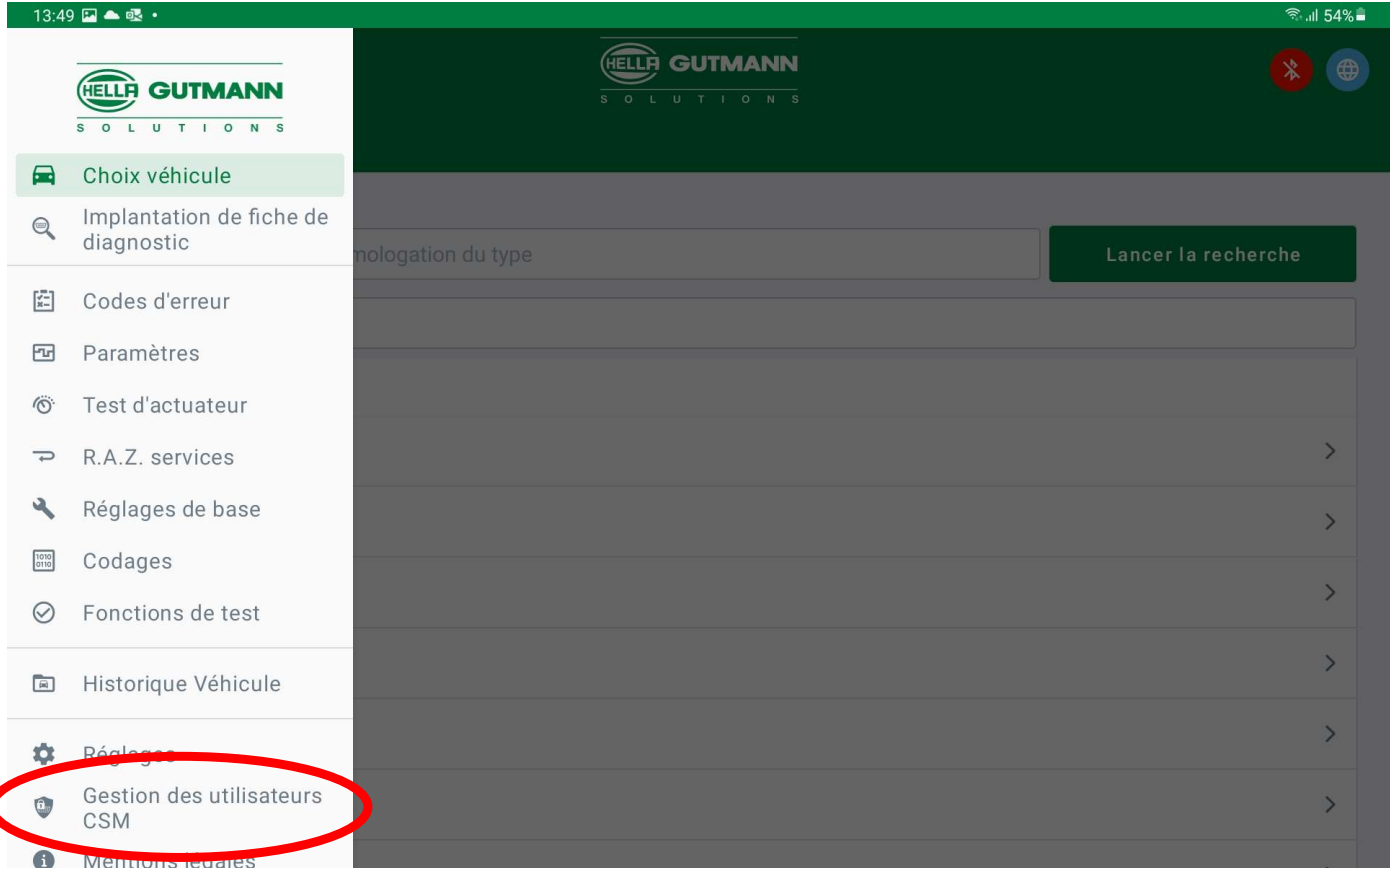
13:49

54%

HELLA GUTMANN
SOLUTIONS

Choix véhicule

Implantation de fiche de diagnostic

Codes d'erreur

Paramètres

Test d'actuateur

R.A.Z. services

Réglages de base

Codages

Fonctions de test

Historique Véhicule

Réglages

Gestion des utilisateurs CSM

Mentions légales

HELLA GUTMANN
SOLUTIONS

mologation du type

Lancer la recherche